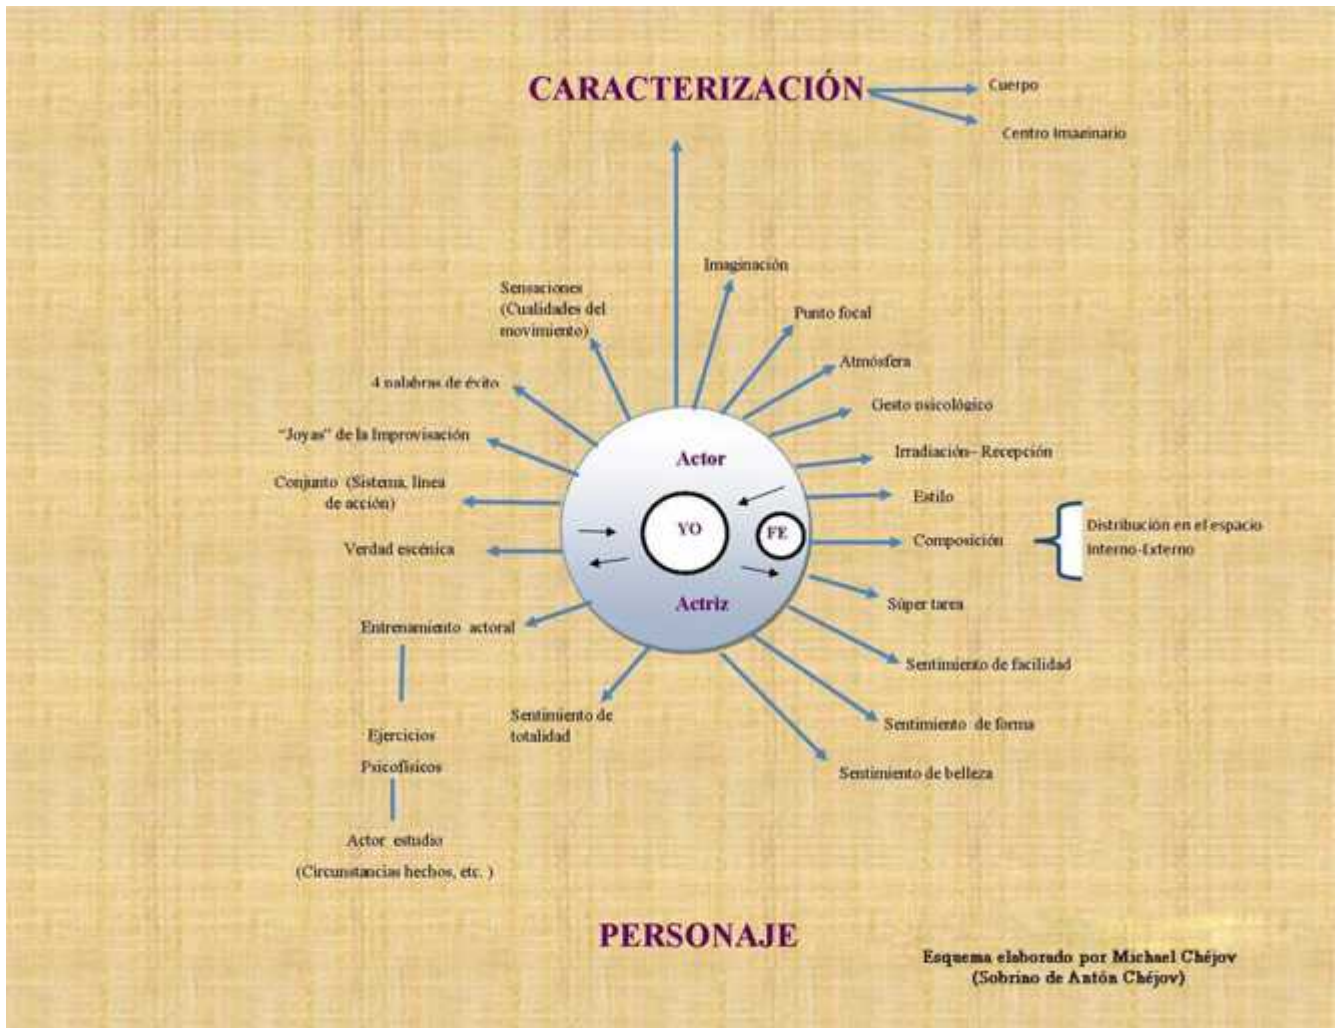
CARACTERIZACIÓN

Cuerpo

Centro Imaginario

Imaginación

Sensaciones (Cualidades del movimiento)

Punto focal

Atmósfera

4 palabras de éxito

Gesto psicológico

"Joyas" de la Improvisación

Irradiación- Recepción

Actor

Conjunto (Sistema, línea de acción)

Estilo

YO

FE

Composición

Distribución en el espacio

Interno-Externo

Verdad escénica

Actriz

Súper tarea

Entrenamiento actoral

Sentimiento de facilidad

Sentimiento de totalidad

Sentimiento de forma

Ejercicios

Psicofísicos

Sentimiento de belleza

Actor estudio

(Circunstancias hechos, etc. )

PERSONAJE

Esquema elaborado por Michael Chéjov
(Sobrino de Antón Chéjov)